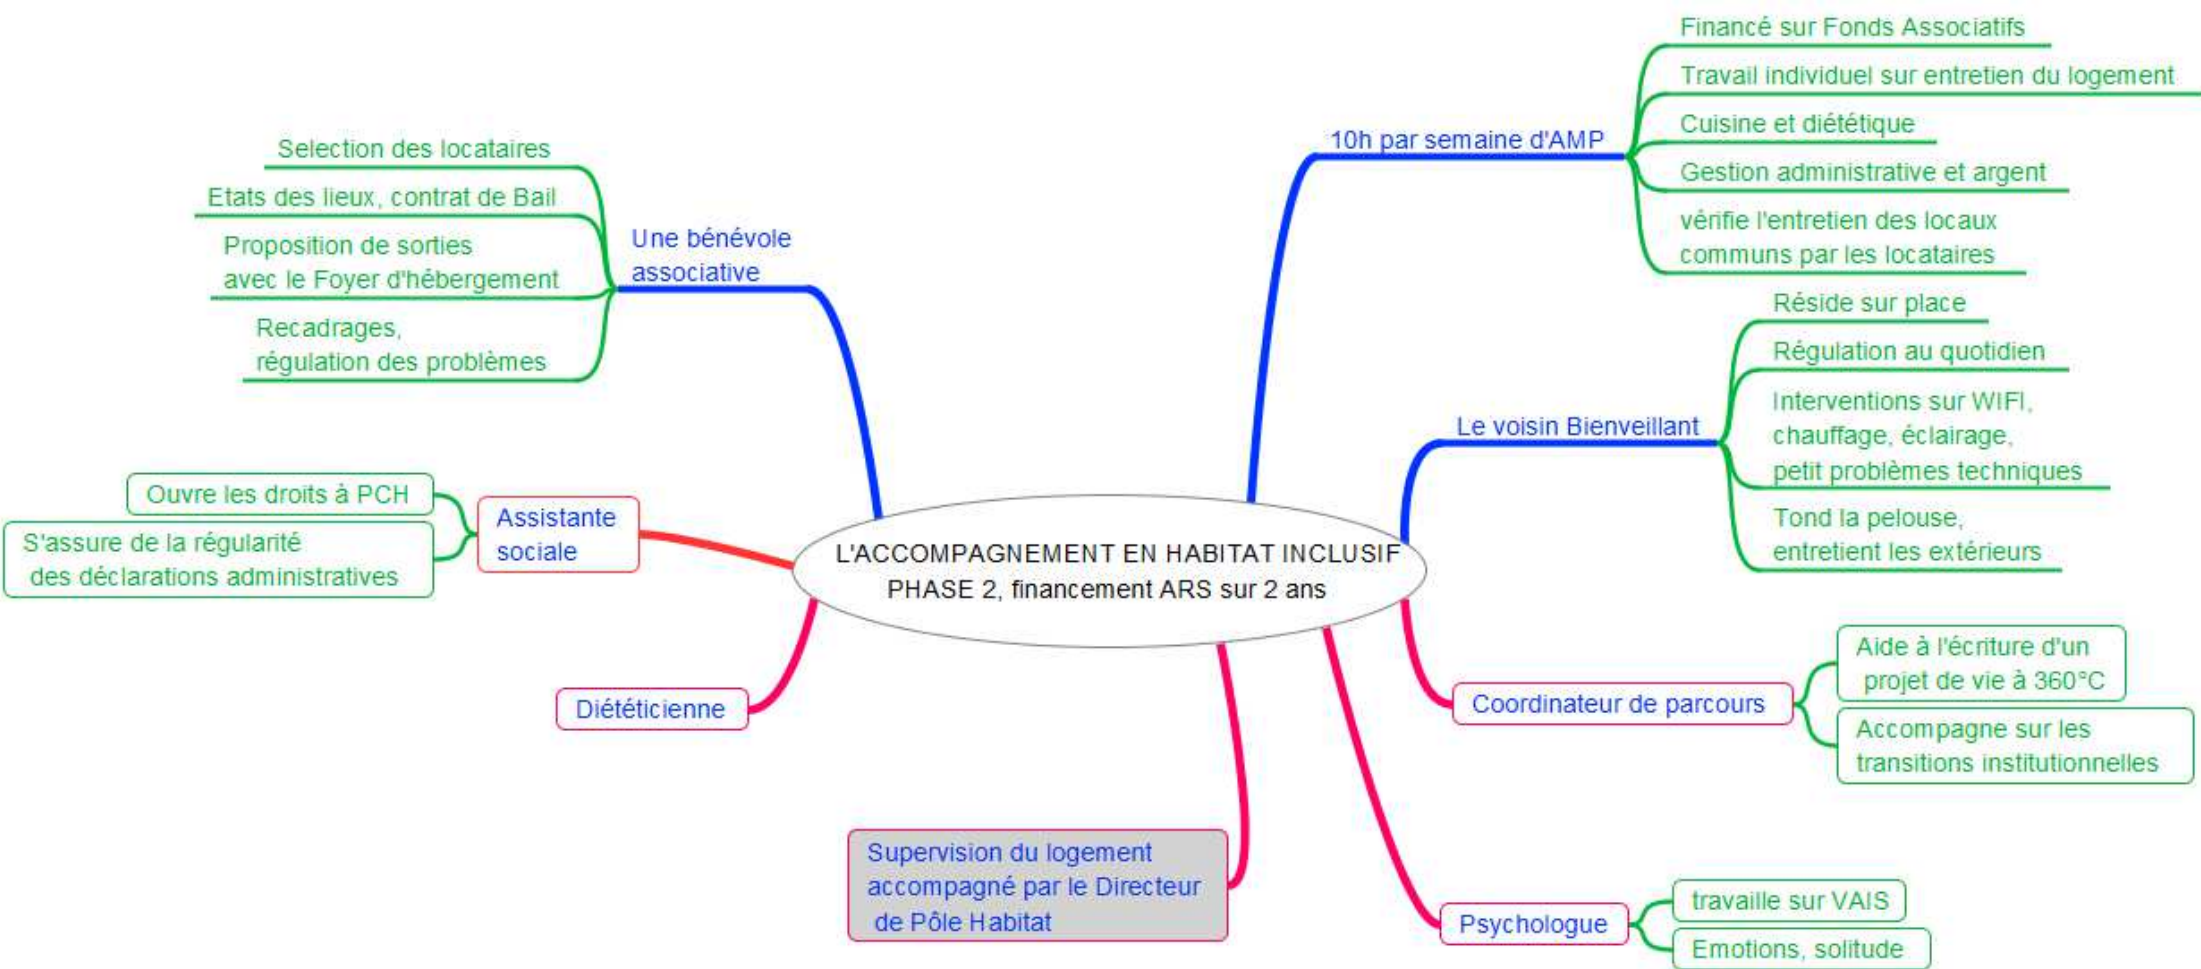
L'ACCOMPAGNEMENT EN HABITAT INCLUSIF
PHASE 2, financement ARS sur 2 ans

Une bénévole associative

Selection des locataires

Etats des lieux, contrat de Bail

Proposition de sorties avec le Foyer d'hébergement

Recadrages, régulation des problèmes

10h par semaine d'AMP

Financé sur Fonds Associatifs

Travail individuel sur entretien du logement

Cuisine et diététique

Gestion administrative et argent

vérifie l'entretien des locaux communs par les locataires

Le voisin Bienveillant

Réside sur place

Régulation au quotidien

Interventions sur WIFI, chauffage, éclairage, petit problèmes techniques

Tond la pelouse, entretient les extérieurs

Assistante sociale

Ouvre les droits à PCH

S'assure de la régularité des déclarations administratives

Diététicienne

Coordinateur de parcours

Aide à l'écriture d'un projet de vie à 360°C

Accompagne sur les transitions institutionnelles

Supervision du logement accompagné par le Directeur de Pôle Habitat

Psychologue

travaille sur VAIS

Emotions, solitude